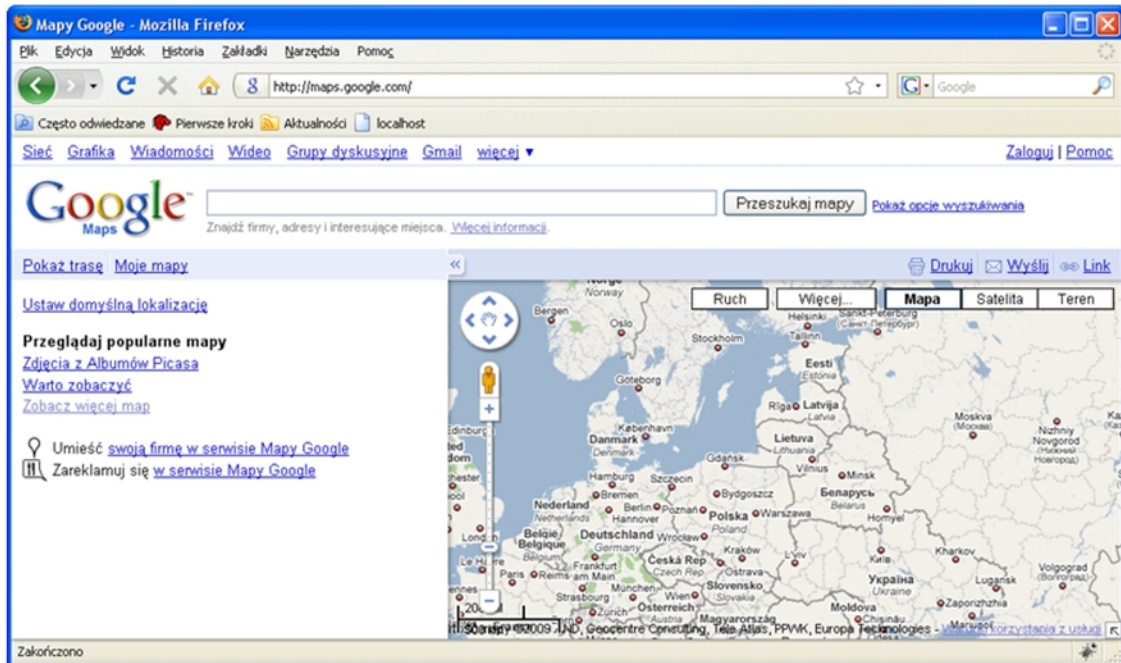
Mapy Google - Mozilla Firefox

Plik Edycja Widok Historia Zakładki Narzędzia Pomoc

http://maps.google.com/

Google

Często odwiedzane Pierwsze kroki Aktualności localhost

Sieć Grafika Wiadomości Wideo Grupy dyskusyjne Gmail więcej ▾

Zaloguj | Pomoc

Google Maps

Przeszukaj mapy

Pokaż opcje wyszukiwania

Znajdź firmy, adresy i interesujące miejsca. Więcej informacji.

Pokaż trasę Moje mapy

Drukuj Wyślij Link

Ustaw domyślną lokalizację

Przeglądaj popularne mapy
Zdjęcia z Albumów Picasa
Warto zobaczyć
Zobacz więcej map

Umieść swoją firmę w serwisie Mapy Google
Zareklamuj się w serwisie Mapy Google

Ruch Więcej... Mapa Satelita Teren

Norge Norway Bergen Oslo Stockholm Helsinki Sankt-Peterburg (Санкт-Петербург) Tallinn Eesti Estonia Göteborg Riga Latvija Latvia Moskva (Москва) Nizhniy Novgorod (Нижний Новгород) København Danmark Denmark Lietuva Lithuania Gdańsk Vilnius Minsk Hamburg Szczecin Bremen Bydgoszcz Беларусь Belarus Nederland Netherlands Berlin Poznań Hannover Polska Warszawa Poland Homyel België Belgique Belgium Deutschland Germany Wrocław Kraków L'viv Kiev Kharkov Frankfurt am Main Česká Rep. Czech Rep. Ostrava Paris Reims Slovensko Slovakia München Strasbourg Wien Zürich Österreich Austria Magyarország Україна Ukraine Luhansk Volgograd (Волгоград) Zaporizhzhia Moldova Chişinău London Le Havre Edinburgh

Dane mapy ©2009 LND, Geocentre Consulting, Tele Atlas, PPWK, Europa Technologies - Warunki korzystania z usługi

Zakończono